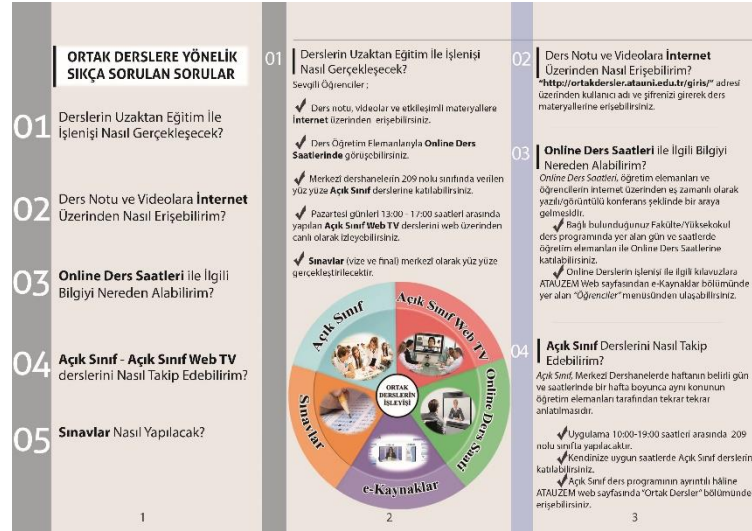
ORTAK DERSLERE YÖNELİK SIKÇA SORULAN SORULAR

01 Derslerin Uzaktan Eğitim İle İşlenişi Nasıl Gerçekleşecek?

02 Ders Notu ve Videolara İnternet Üzerinden Nasıl Erişebilirim?

03 Online Ders Saatleri ile İlgili Bilgiyi Nereden Alabilirim?

04 Açık Sınıf - Açık Sınıf Web TV derslerini Nasıl Takip Edebilirim?

05 Sınavlar Nasıl Yapılacak?

1

01 Derslerin Uzaktan Eğitim İle İşlenişi Nasıl Gerçekleşecek?

Sevgili Öğrenciler ;

Ders notu, videolar ve etkileşimli materyallere İnternet üzerinden erişebilirsiniz.

Ders Öğretim Elemanlarıyla Online Ders Saatlerinde görüşebilirsiniz.

Merkezi dershanelerin 209 nolu sınıfında verilen yüz yüze Açık Sınıf derslerine katılabilirsiniz.

Pazartesi günleri 13:00 - 17:00 saatleri arasında yapılan Açık Sınıf Web TV derslerini web üzerinden canlı olarak izleyebilirsiniz.

Sınavlar (vize ve final) merkezi olarak yüz yüze gerçekleştirilecektir.

Açık Sınıf
Açık Sınıf Web TV
Online Ders Saati
e-Kaynaklar
Sınavlar
ORTAK DERSLERİN İŞLEYİŞİ

2

02 Ders Notu ve Videolara İnternet Üzerinden Nasıl Erişebilirim?

"http://ortakdersler.atauni.edu.tr/giris/" adresi üzerinden kullanıcı adı ve şifrenizi girerek ders materyallerine erişebilirsiniz.

03 Online Ders Saatleri ile İlgili Bilgiyi Nereden Alabilirim?

Online Ders Saatleri, öğretim elemanları ve öğrencilerin internet üzerinden eş zamanlı olarak yazılı/görüntülü konferans şeklinde bir araya gelmesidir.

Bağlı bulunduğunuz Fakülte/Yüksekokul ders programında yer alan gün ve saatlerde öğretim elemanları ile Online Ders Saatlerine katılabilirsiniz.

Online Derslerin işlenişi ile ilgili kılavuzlara ATAUZEM Web sayfasından e-Kaynaklar bölümünde yer alan "Öğrenciler" menüsünden ulaşabilirsiniz.

04 Açık Sınıf Derslerini Nasıl Takip Edebilirim?

Açık Sınıf, Merkezi Dershanelerde haftanın belirli gün ve saatlerinde bir hafta boyunca aynı konunun öğretim elemanları tarafından tekrar tekrar anlatılmasıdır.

Uygulama 10:00-19:00 saatleri arasında 209 nolu sınıfta yapılacaktır.

Kendinize uygun saatlerde Açık Sınıf derslerine katılabilirsiniz.

Açık Sınıf ders programının ayrıntılı hâline ATAUZEM web sayfasında "Ortak Dersler" bölümünden erişebilirsiniz.

3